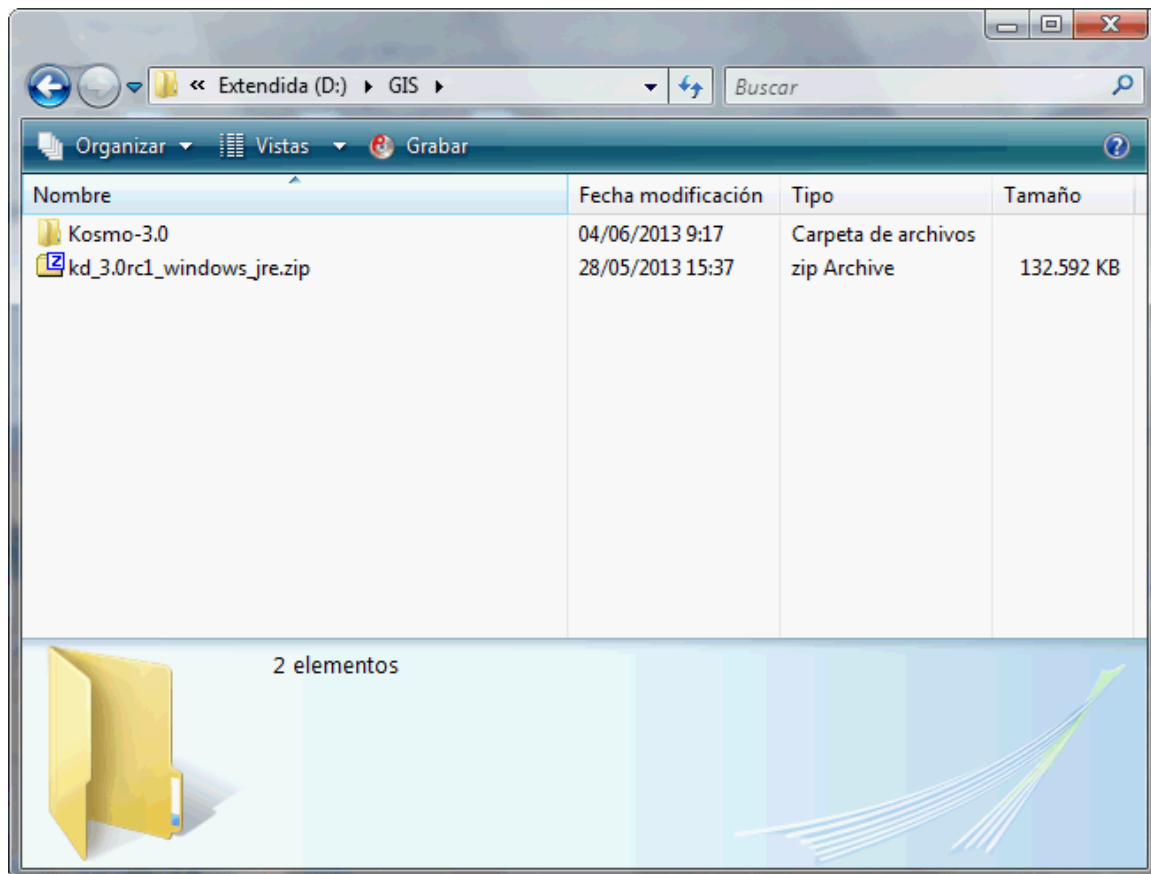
« Extendida (D:) ▸ GIS ▸

Buscar

Organizar ▾ Vistas ▾ Grabar

| Nombre | Fecha modificación | Tipo | Tamaño |
|---|---|---|---|
| Kosmo-3.0 | 04/06/2013 9:17 | Carpeta de archivos | |
| kd_3.0rc1_windows_jre.zip | 28/05/2013 15:37 | zip Archive | 132.592 KB |

2 elementos